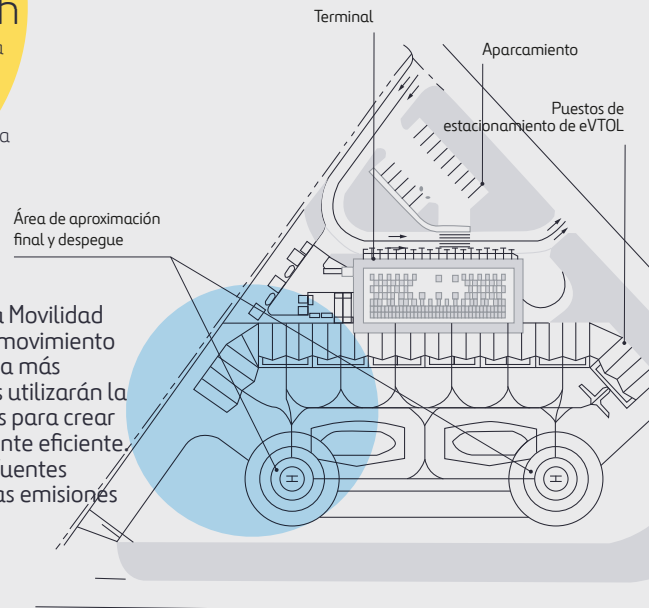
n
a

a

Terminal

Aparcamiento

Puestos de estacionamiento de eVTOL

Área de aproximación final y despegue

a Movilidad
movimiento
a más
s utilizarán la
s para crear
nte eficiente.
uentes
as emisiones

H

H